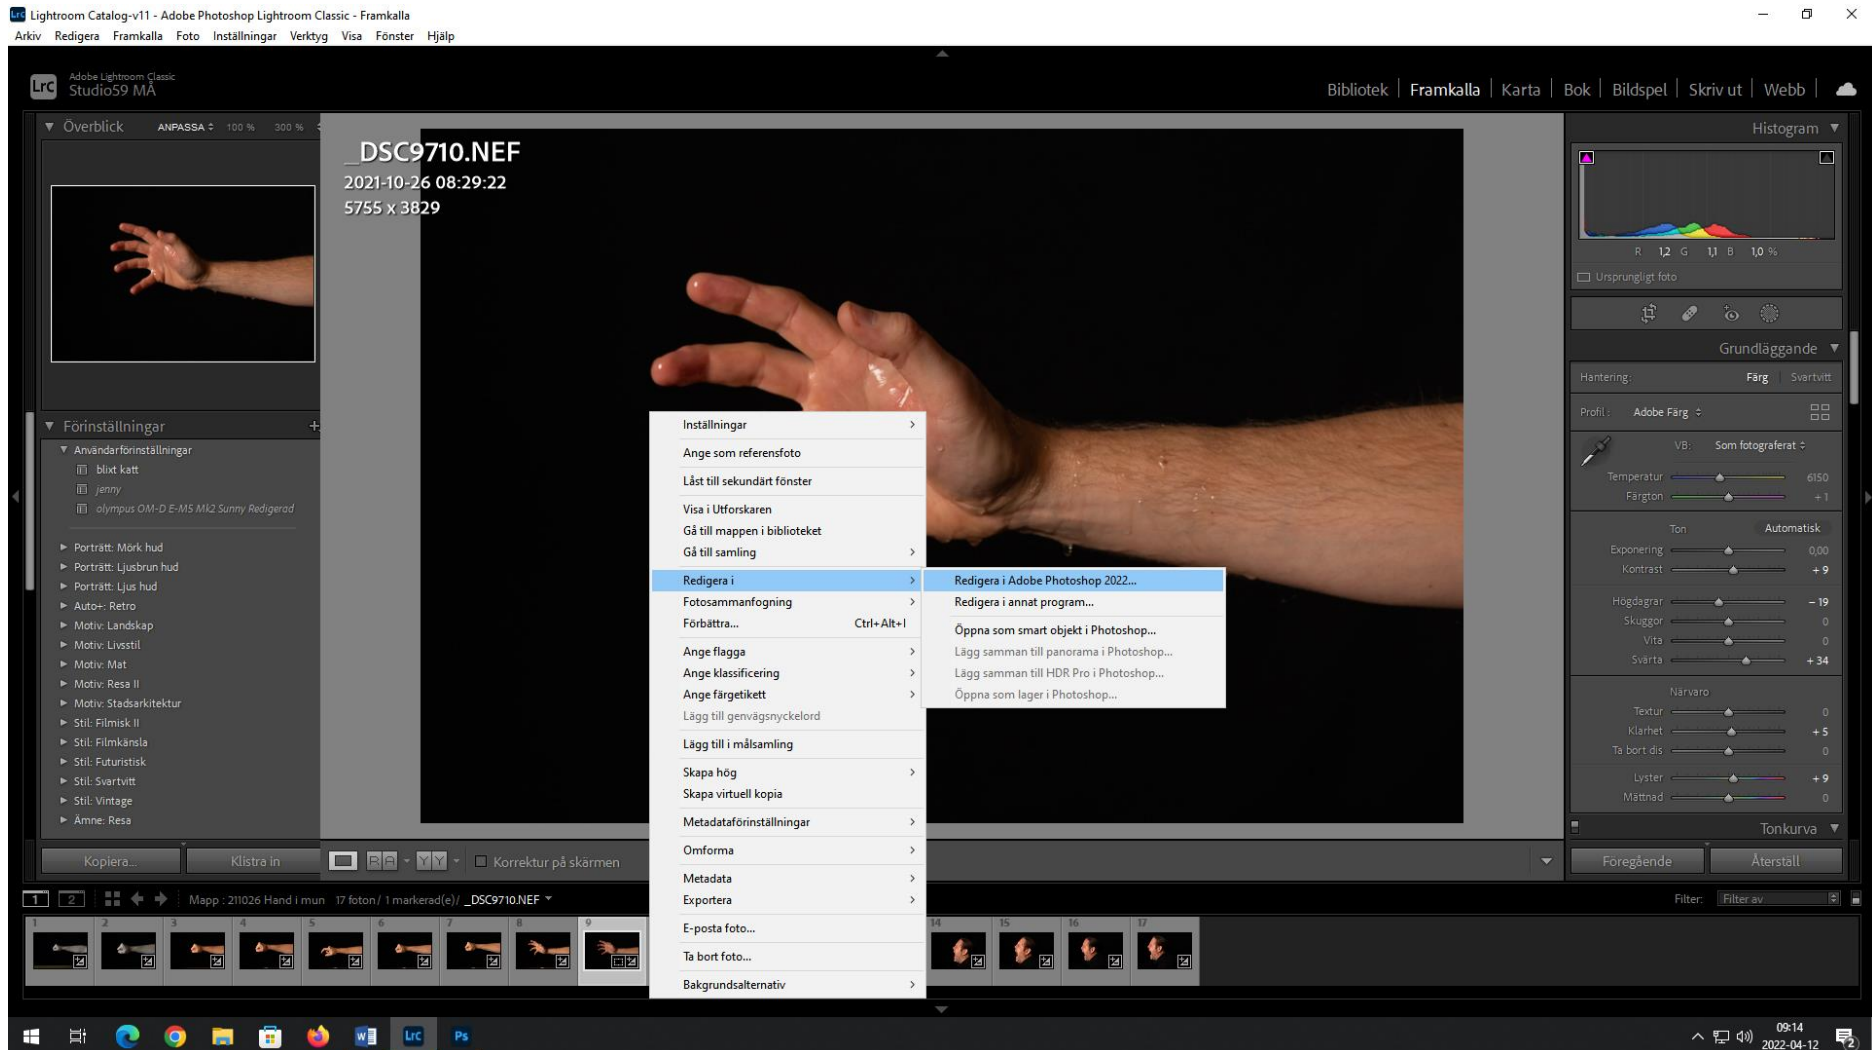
Lightroom Catalog-v11 - Adobe Photoshop Lightroom Classic - Framkalla
Arkiv Redigera Framkalla Foto Inställningar Verktyg Visa Fönster Hjälp

Lrc Adobe Lightroom Classic
Studio59 MÅ

Bibliotek | Framkalla | Karta | Bok | Bildspel | Skriv ut | Webb

Överblick ANPASSA 100 % 300 %

_DSC9710.NEF
2021-10-26 08:29:22
5755 x 3829

Förinställningar +
Användarförinställningar
blixt katt
jenny
olympus OM-D E-M5 Mk2 Sunny Redigerad
Porträtt: Mörk hud
Porträtt: Ljusbrun hud
Porträtt: Ljus hud
Auto+: Retro
Motiv: Landskap
Motiv: Livsstil
Motiv: Mat
Motiv: Resa II
Motiv: Stadsarkitektur
Stil: Filmisk II
Stil: Filmkänsla
Stil: Futuristisk
Stil: Svartvitt
Stil: Vintage
Ämne: Resa

Kopiera... Klistra in

Korrektur på skärmen

Inställningar
Ange som referensfoto
Låst till sekundärt fönster
Visa i Utforskaren
Gå till mappen i biblioteket
Gå till samling
Redigera i
Fotosammanfogning
Förbättra... Ctrl+Alt+I
Ange flagga
Ange klassificering
Ange färgetikett
Lägg till genvägsnyckelord
Lägg till i målsamling
Skapa hög
Skapa virtuell kopia
Metadataförinställningar
Omforma
Metadata
Exportera
E-posta foto...
Ta bort foto...
Bakgrundsalternativ

Redigera i Adobe Photoshop 2022...
Redigera i annat program...
Öppna som smart objekt i Photoshop...
Lägg samman till panorama i Photoshop...
Lägg samman till HDR Pro i Photoshop...
Öppna som lager i Photoshop...

Histogram
R 1,2 G 1,1 B 1,0 %
Ursprungligt foto

Grundläggande
Hantering: Färg Svartvitt
Profil: Adobe Färg
VB: Som fotograferat
Temperatur 6150
Färgton +1
Ton Automatisk
Exponering 0,00
Kontrast +9
Högdagrar −19
Skuggor 0
Vita 0
Svärta +34
Närvaro
Textur 0
Klarhet +5
Ta bort dis 0
Lyster +9
Mättnad 0
Tonkurva

Föregående Återställ

1 2 Mapp : 211026 Hand i mun 17 foton / 1 markerad(e) / _DSC9710.NEF
Filter: Filter av

1 2 3 4 5 6 7 8 9 14 15 16 17

09:14
2022-04-12